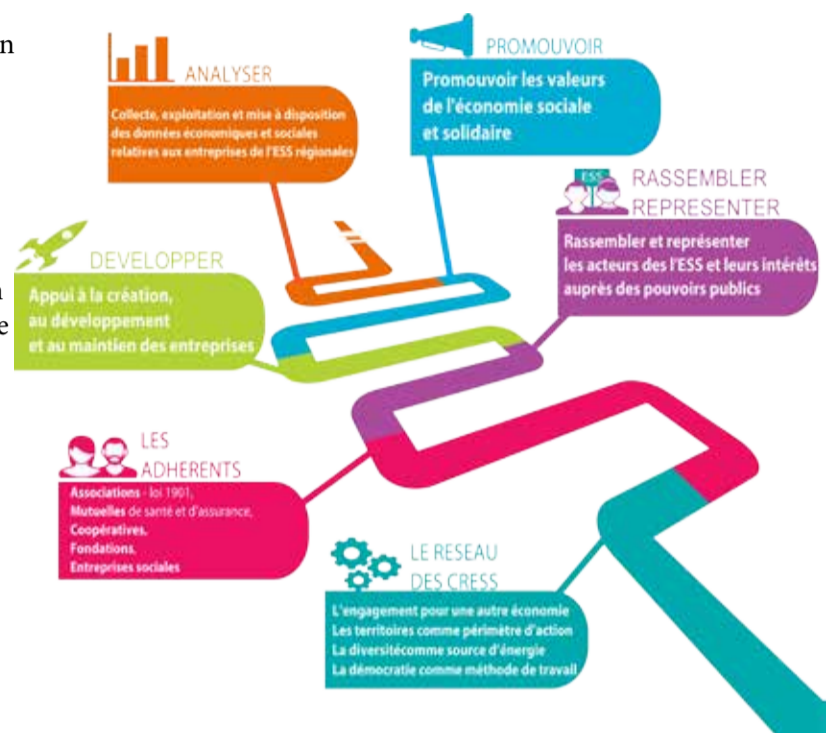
n

n

e

ANALYSER

Collecte, exploitation et mise à disposition des données économiques et sociales relatives aux entreprises de l'ESS régionales

PROMOUVOIR

Promouvoir les valeurs de l'économie sociale et solidaire

ESS

RASSEMBLER REPRESENTER

Rassembler et représenter les acteurs des l'ESS et leurs intérêts auprès des pouvoirs publics

DEVELOPPER

Appui à la création, au développement et au maintien des entreprises

LES ADHERENTS

Associations - loi 1901, Mutuelles de santé et d'assurance, Coopératives, Fondations, Entreprises sociales

LE RESEAU DES CRESS

L'engagement pour une autre économie
Les territoires comme périmètre d'action
La diversitécomme source d'énergie
La démocratie comme méthode de travail